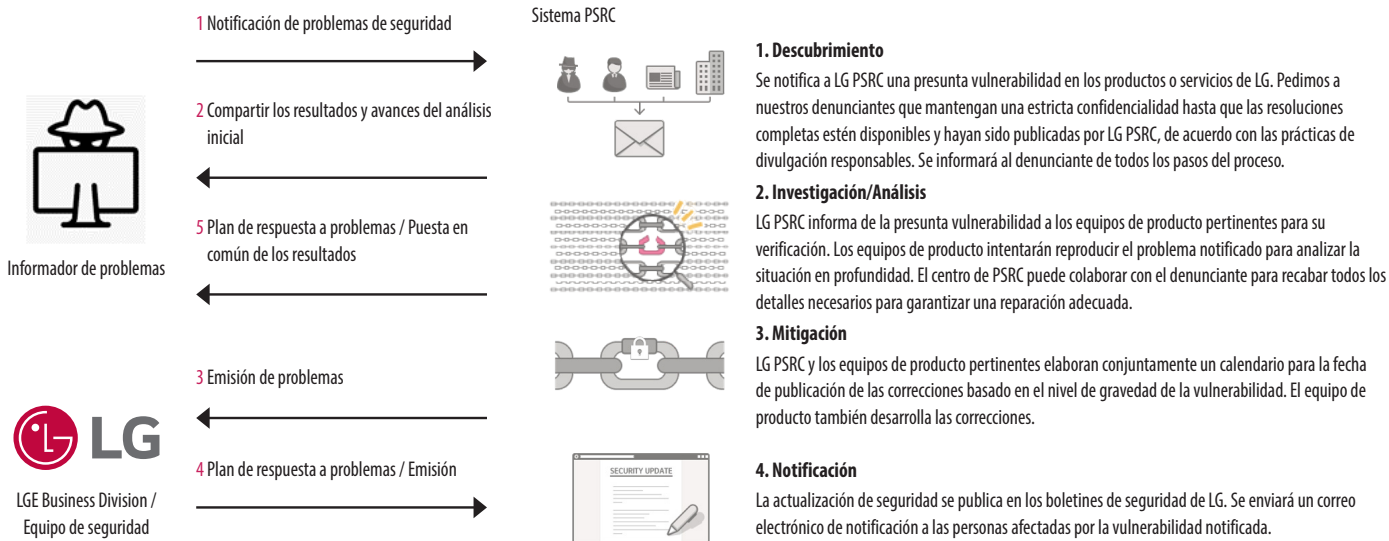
1 Notificación de problemas de seguridad

2 Compartir los resultados y avances del análisis inicial

5 Plan de respuesta a problemas / Puesta en común de los resultados

Informador de problemas

3 Emisión de problemas

LG

4 Plan de respuesta a problemas / Emisión

LGE Business Division / Equipo de seguridad

Sistema PSRC

1. Descubrimiento

Se notifica a LG PSRC una presunta vulnerabilidad en los productos o servicios de LG. Pedimos a nuestros denunciantes que mantengan una estricta confidencialidad hasta que las resoluciones completas estén disponibles y hayan sido publicadas por LG PSRC, de acuerdo con las prácticas de divulgación responsables. Se informará al denunciante de todos los pasos del proceso.

2. Investigación/Análisis

LG PSRC informa de la presunta vulnerabilidad a los equipos de producto pertinentes para su verificación. Los equipos de producto intentarán reproducir el problema notificado para analizar la situación en profundidad. El centro de PSRC puede colaborar con el denunciante para recabar todos los detalles necesarios para garantizar una reparación adecuada.

3. Mitigación

LG PSRC y los equipos de producto pertinentes elaboran conjuntamente un calendario para la fecha de publicación de las correcciones basado en el nivel de gravedad de la vulnerabilidad. El equipo de producto también desarrolla las correcciones.

SECURITY UPDATE

4. Notificación

La actualización de seguridad se publica en los boletines de seguridad de LG. Se enviará un correo electrónico de notificación a las personas afectadas por la vulnerabilidad notificada.